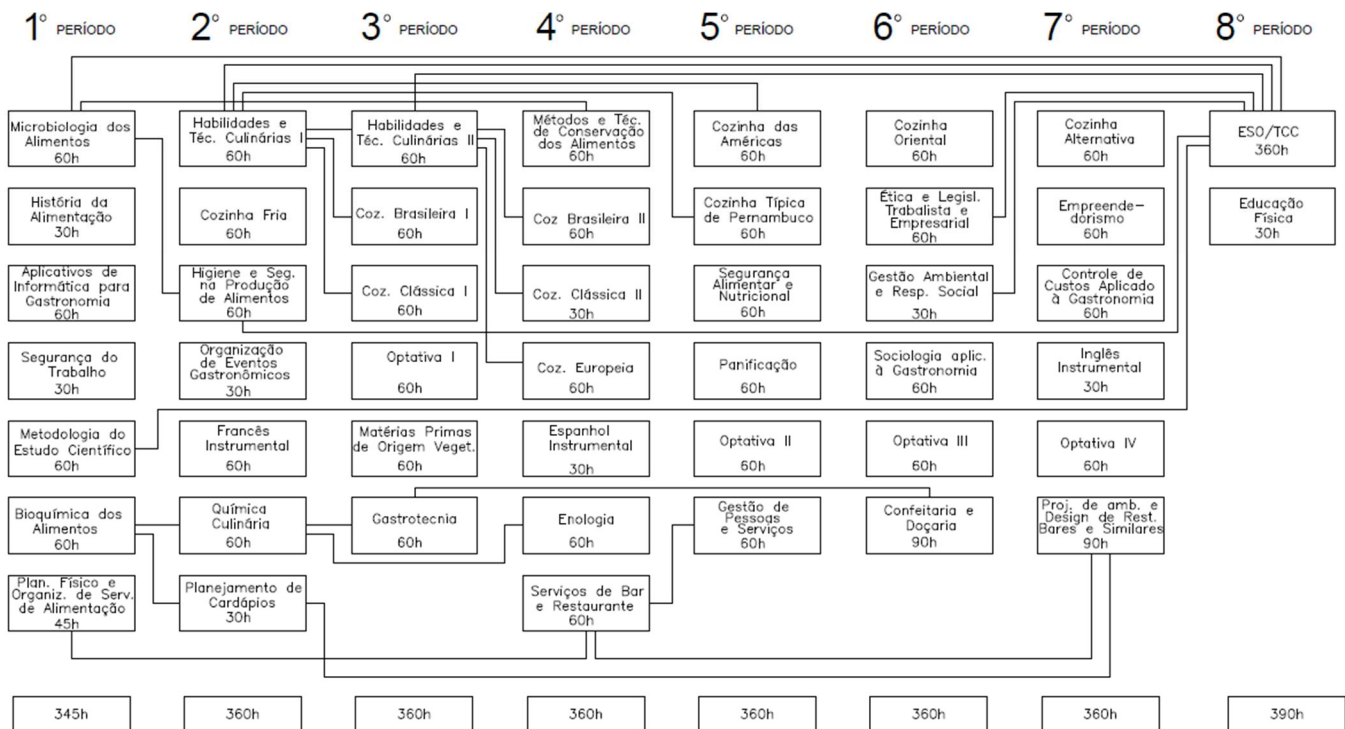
1° PERÍODO

Microbiologia dos Alimentos
60h

História da Alimentação
30h

Aplicativos de Informática para Gastronomia
60h

Segurança do Trabalho
30h

Metodologia do Estudo Científico
60h

Bioquímica dos Alimentos
60h

Plan. Físico e Organiz. de Serv. de Alimentação
45h

345h

2° PERÍODO

Habilidades e Téc. Culinárias I
60h

Cozinha Fria
60h

Higiene e Seg. na Produção de Alimentos
60h

Organização de Eventos Gastronômicos
30h

Francês Instrumental
60h

Química Culinária
60h

Planejamento de Cardápios
30h

360h

3° PERÍODO

Habilidades e Téc. Culinárias II
60h

Coz. Brasileira I
60h

Coz. Clássica I
60h

Optativa I
60h

Matérias Primas de Origem Veget.
60h

Gastrotecnia
60h

360h

4° PERÍODO

Métodos e Téc. de Conservação dos Alimentos
60h

Coz Brasileira II
60h

Coz. Clássica II
30h

Coz. Europeia
60h

Espanhol Instrumental
30h

Enologia
60h

Serviços de Bar e Restaurante
60h

360h

5° PERÍODO

Cozinha das Américas
60h

Cozinha Típica de Pernambuco
60h

Segurança Alimentar e Nutricional
60h

Panificação
60h

Optativa II
60h

Gestão de Pessoas e Serviços
60h

360h

6° PERÍODO

Cozinha Oriental
60h

Ética e Legisl. Trabalista e Empresarial
60h

Gestão Ambiental e Resp. Social
30h

Sociologia aplic. à Gastronomia
60h

Optativa III
60h

Confeitaria e Doçaria
90h

360h

7° PERÍODO

Cozinha Alternativa
60h

Empreende-dorismo
60h

Controle de Custos Aplicado à Gastronomia
60h

Inglês Instrumental
30h

Optativa IV
60h

Proj. de amb. e Design de Rest. Bares e Similares
90h

360h

8° PERÍODO

ESO/TCC
360h

Educação Física
30h

390h